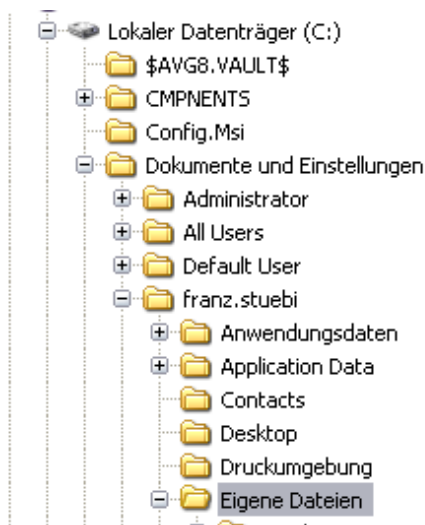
Lokaler Datenträger (C:)
$AVG8.VAULT$
CMPNENTS
Config.Msi
Dokumente und Einstellungen
Administrator
All Users
Default User
franz.stuebi
Anwendungsdaten
Application Data
Contacts
Desktop
Druckumgebung
Eigene Dateien